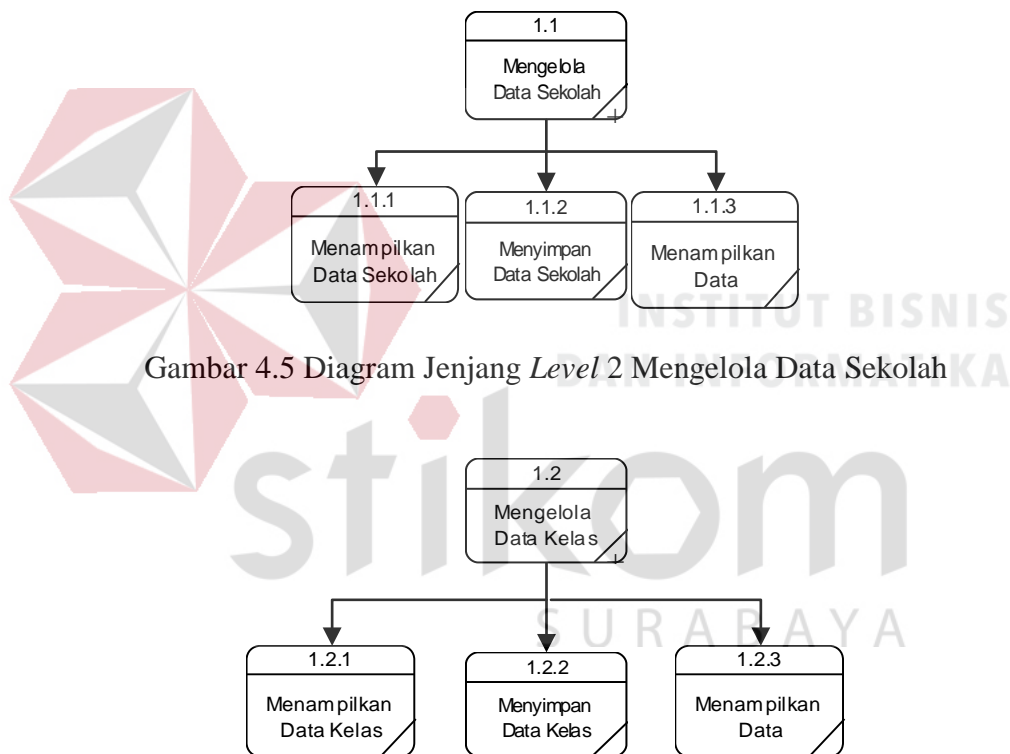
1.1
Mengelola Data Sekolah

1.1.1
Menampilkan Data Sekolah

1.1.2
Menyimpan Data Sekolah

1.1.3
Menampilkan Data

Gambar 4.5 Diagram Jenjang *Level* 2 Mengelola Data Sekolah

1.2
Mengelola Data Kelas

1.2.1
Menampilkan Data Kelas

1.2.2
Menyimpan Data Kelas

1.2.3
Menampilkan Data

INSTITUT BISNIS
DAN INFORMATIKA
stikom
SURABAYA